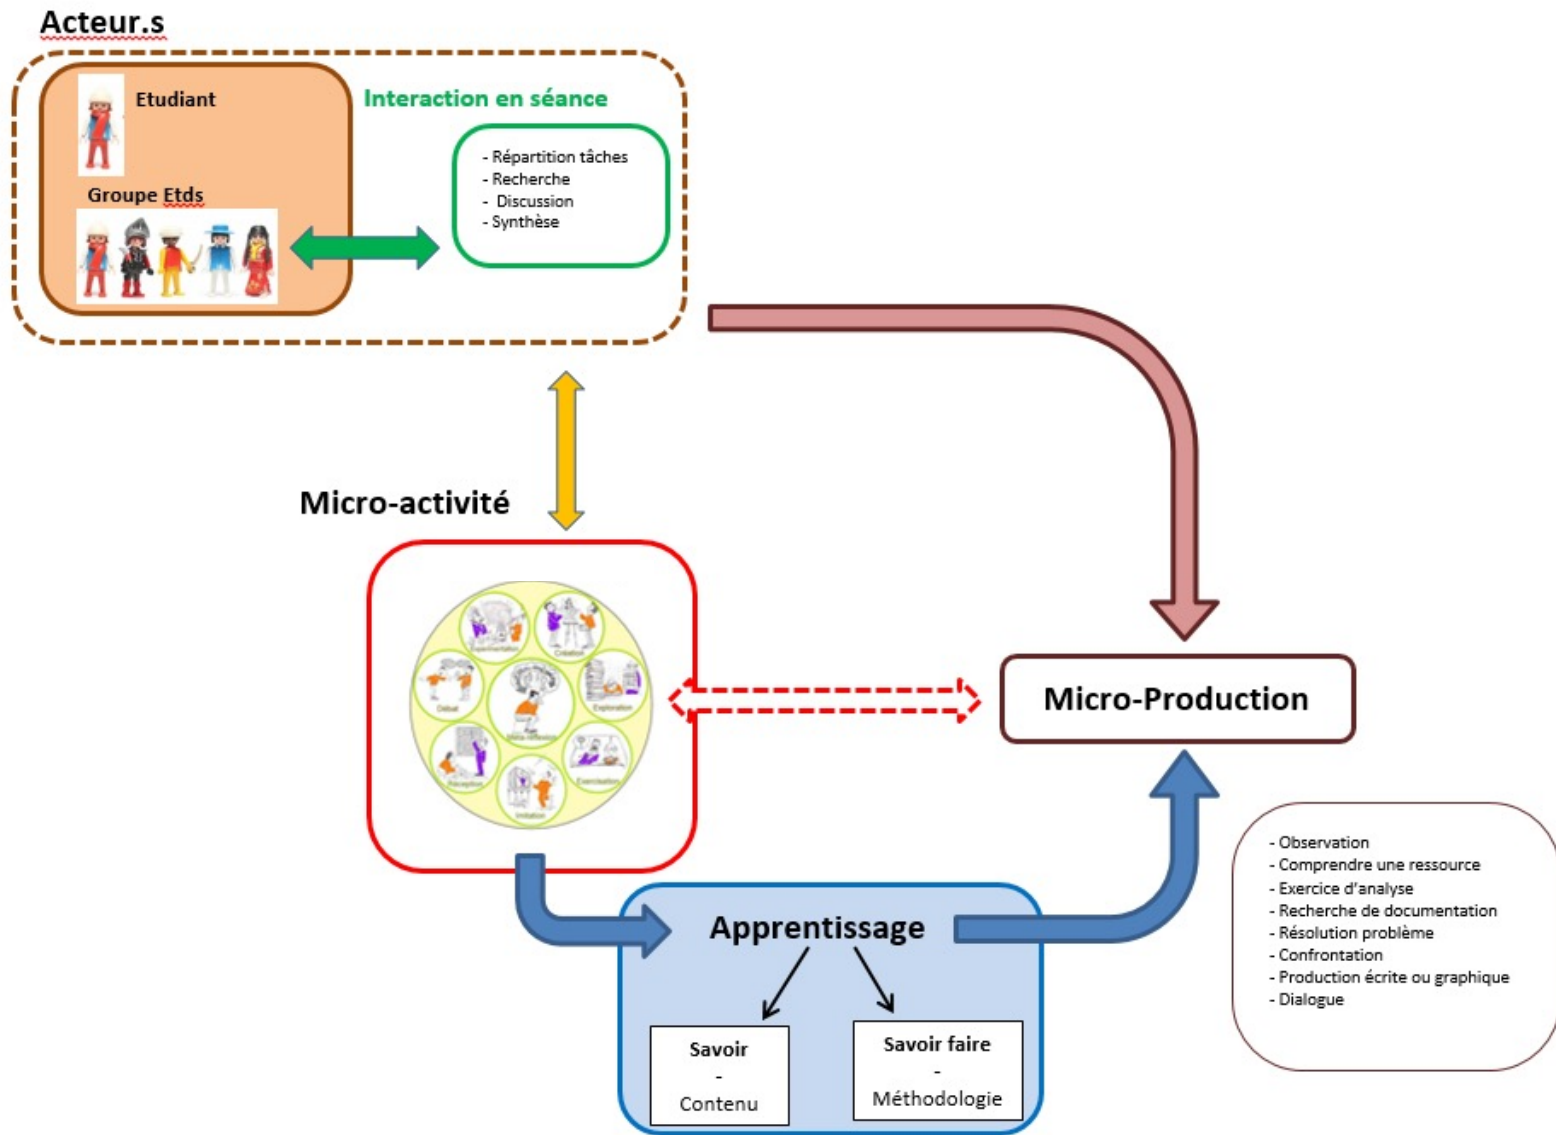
Acteur.s

Etudiant

Groupe Etds

Interaction en séance

- Répartition tâches
- Recherche
- Discussion
- Synthèse

Micro-activité

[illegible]

Micro-Production

- Observation
- Comprendre une ressource
- Exercice d'analyse
- Recherche de documentation
- Résolution problème
- Confrontation
- Production écrite ou graphique
- Dialogue

Apprentissage

Savoir
-
Contenu

Savoir faire
-
Méthodologie